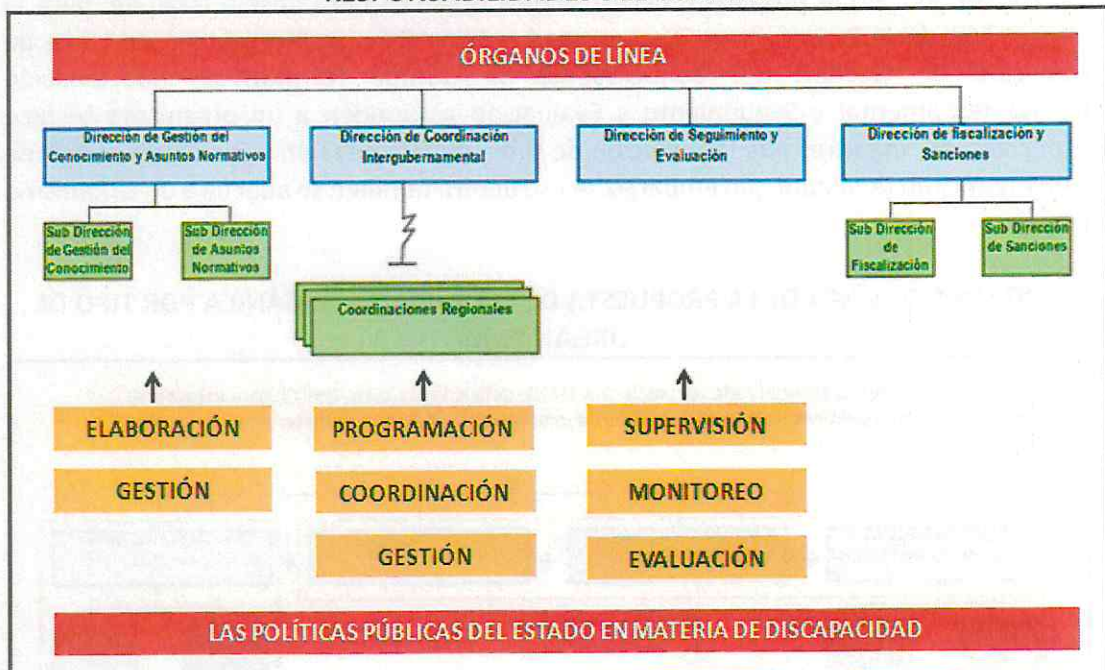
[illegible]

ÓRGANOS DE LÍNEA

Dirección de Gestión del Conocimiento y Asuntos Normativos

Dirección de Coordinación Intergubernamental

Dirección de Seguimiento y Evaluación

Dirección de fiscalización y Sanciones

Sub Dirección de Gestión del Conocimiento

Sub Dirección de Asuntos Normativos

Coordinaciones Regionales

Sub Dirección de Fiscalización

Sub Dirección de Sanciones

ELABORACIÓN

GESTIÓN

PROGRAMACIÓN

COORDINACIÓN

GESTIÓN

SUPERVISIÓN

MONITOREO

EVALUACIÓN

LAS POLÍTICAS PÚBLICAS DEL ESTADO EN MATERIA DE DISCAPACIDAD